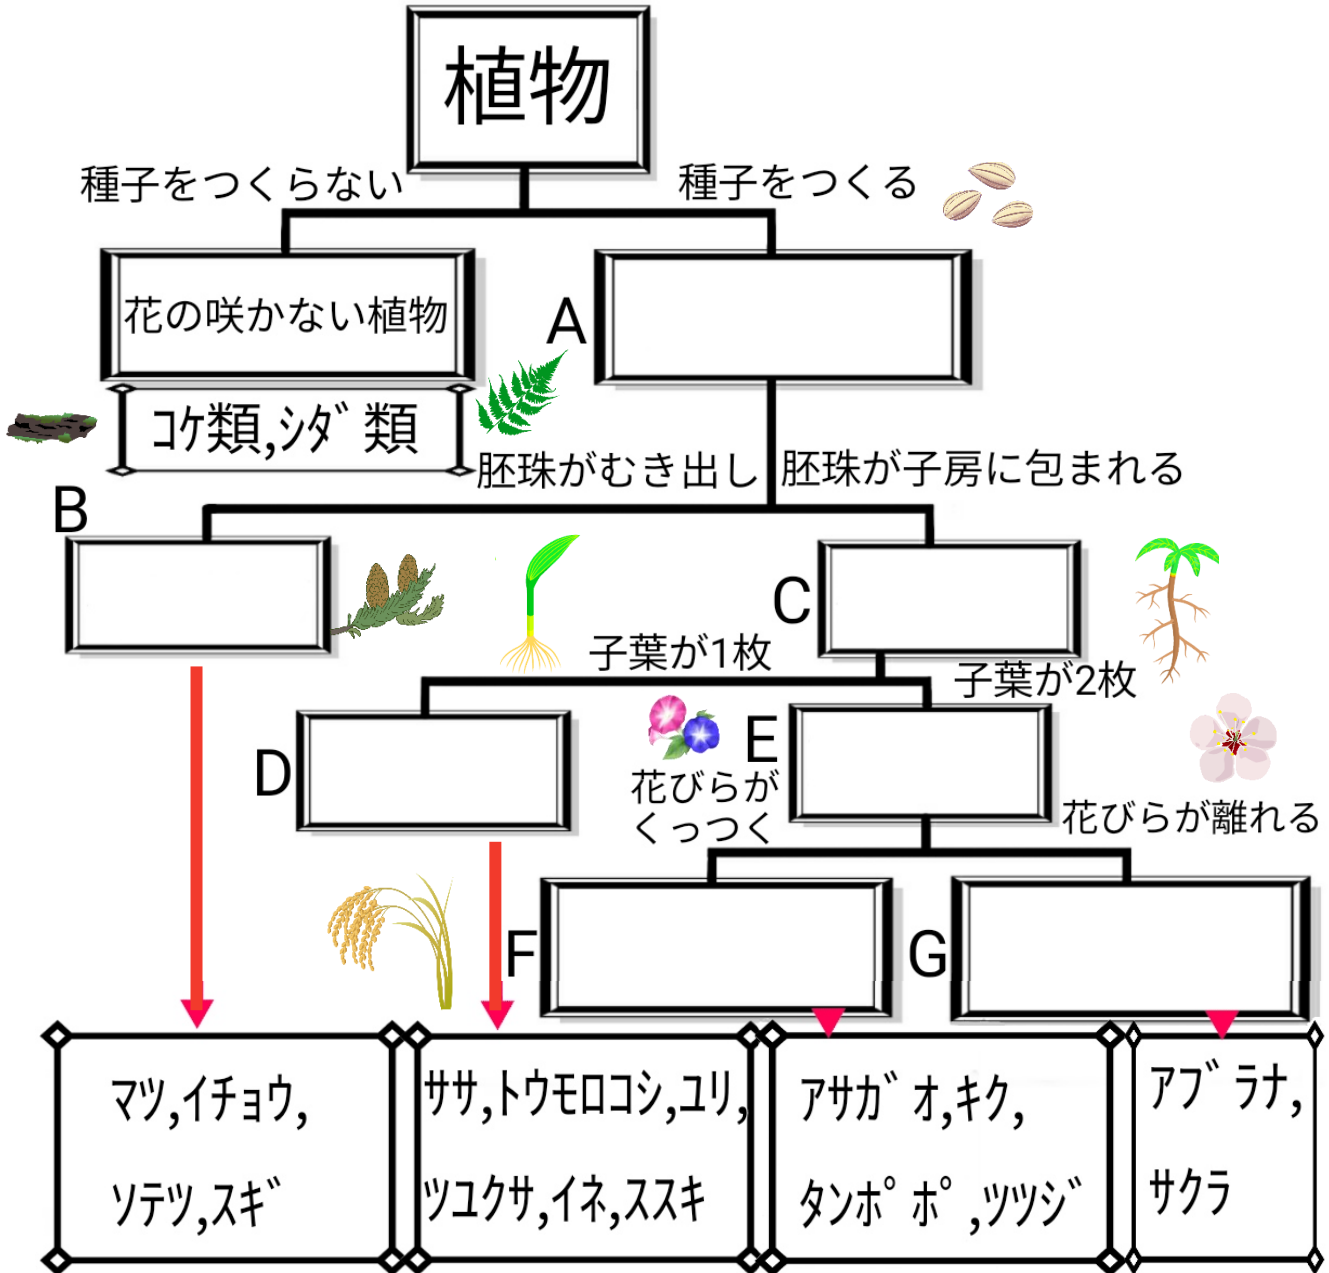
植物

種子をつくらない

種子をつくる

花の咲かない植物

A

コケ類,シダ類

胚珠がむき出し

胚珠が子房に包まれる

B

C

子葉が1枚

子葉が2枚

D

E

花びらがくっつく

花びらが離れる

F

G

マツ,イチョウ,ソテツ,スギ

ササ,トウモロコシ,ユリ,ツユクサ,イネ,ススキ

アサガオ,キク,タンポポ,ツツジ

アブラナ,サクラ